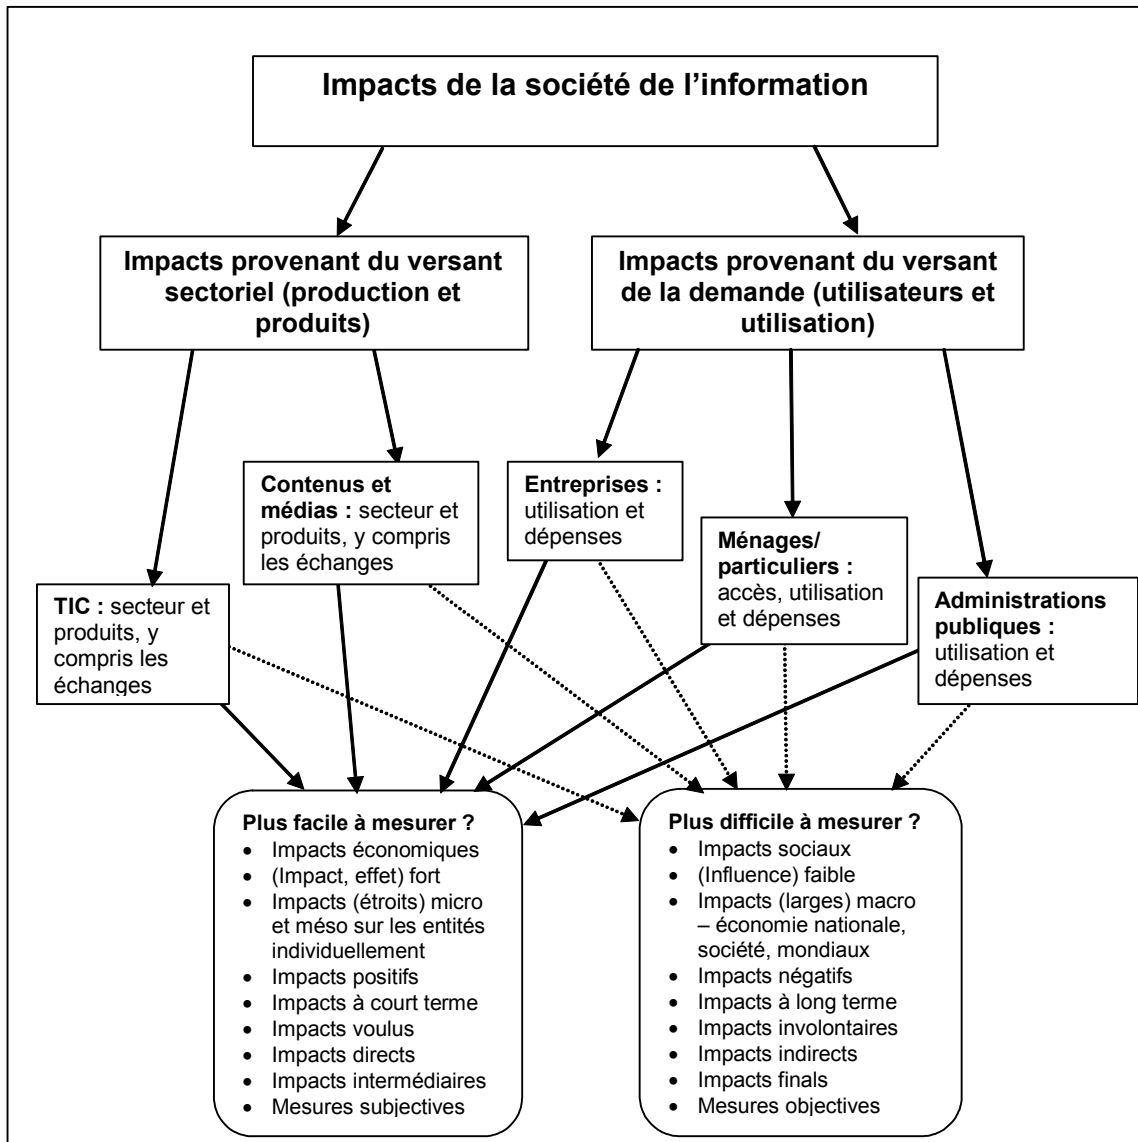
**Impacts de la société de l'information**

**Impacts provenant du versant sectoriel (production et produits)**

**Impacts provenant du versant de la demande (utilisateurs et utilisation)**

**Contenus et médias :** secteur et produits, y compris les échanges

**Entreprises :** utilisation et dépenses

**Ménages/ particuliers :** accès, utilisation et dépenses

**TIC :** secteur et produits, y compris les échanges

**Administrations publiques :** utilisation et dépenses

**Plus facile à mesurer ?**
- Impacts économiques
- (Impact, effet) fort
- Impacts (étroits) micro et méso sur les entités individuellement
- Impacts positifs
- Impacts à court terme
- Impacts voulus
- Impacts directs
- Impacts intermédiaires
- Mesures subjectives

**Plus difficile à mesurer ?**
- Impacts sociaux
- (Influence) faible
- Impacts (larges) macro – économie nationale, société, mondiaux
- Impacts négatifs
- Impacts à long terme
- Impacts involontaires
- Impacts indirects
- Impacts finals
- Mesures objectives